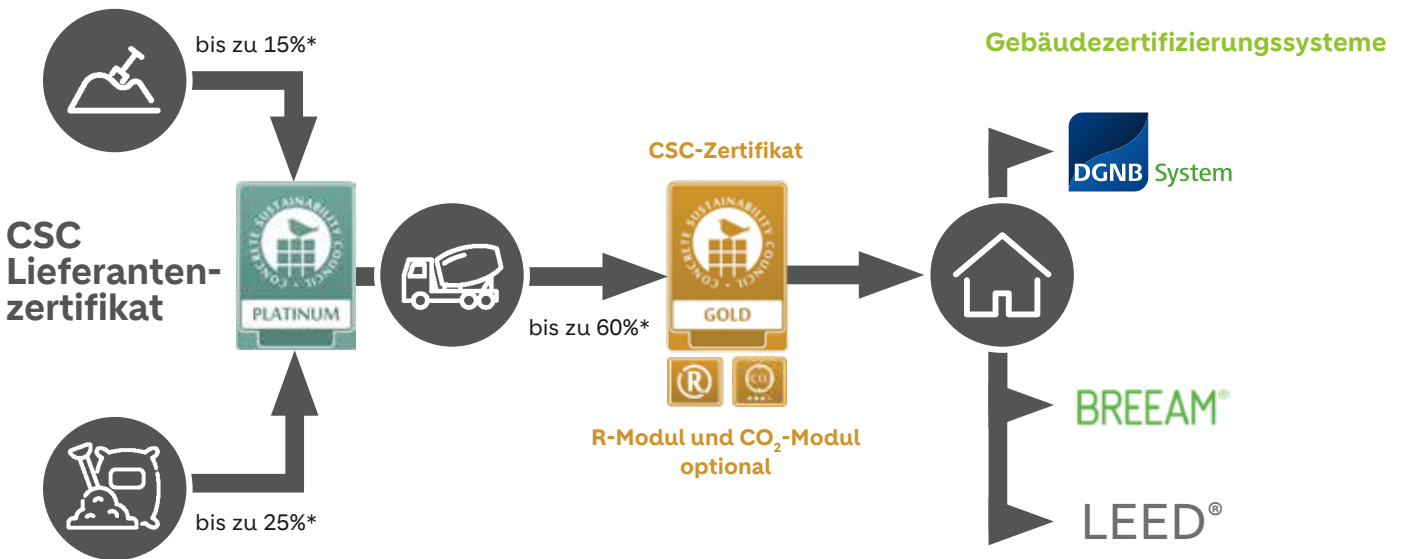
bis zu 15%*

Gebäudezertifizierungssysteme

CSC-Zertifikat

DGNB System

CONCRETE SUSTAINABILITY COUNCIL

CSC Lieferantenzertifikat

PLATINUM

CONCRETE SUSTAINABILITY COUNCIL

GOLD

bis zu 60%*

R

$CO_2$

BREEAM®

R-Modul und $CO_2$-Modul optional

bis zu 25%*

LEED®